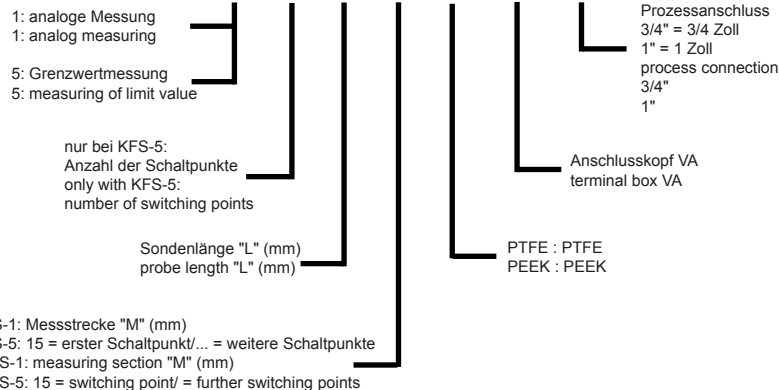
1: analoge Messung
1: analog measuring

5: Grenzwertmessung
5: measuring of limit value

Prozessanschluss
3/4" = 3/4 Zoll
1" = 1 Zoll
process connection
3/4"
1"

nur bei KFS-5:
Anzahl der Schaltpunkte
only with KFS-5:
number of switching points

Anschlusskopf VA
terminal box VA

Sondenlänge "L" (mm)
probe length "L" (mm)

PTFE : PTFE
PEEK : PEEK

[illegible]S-1: Messstrecke "M" (mm)
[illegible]S-5: 15 = erster Schaltpunkt/... = weitere Schaltpunkte
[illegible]S-1: measuring section "M" (mm)
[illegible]S-5: 15 = switching point/ = further switching points